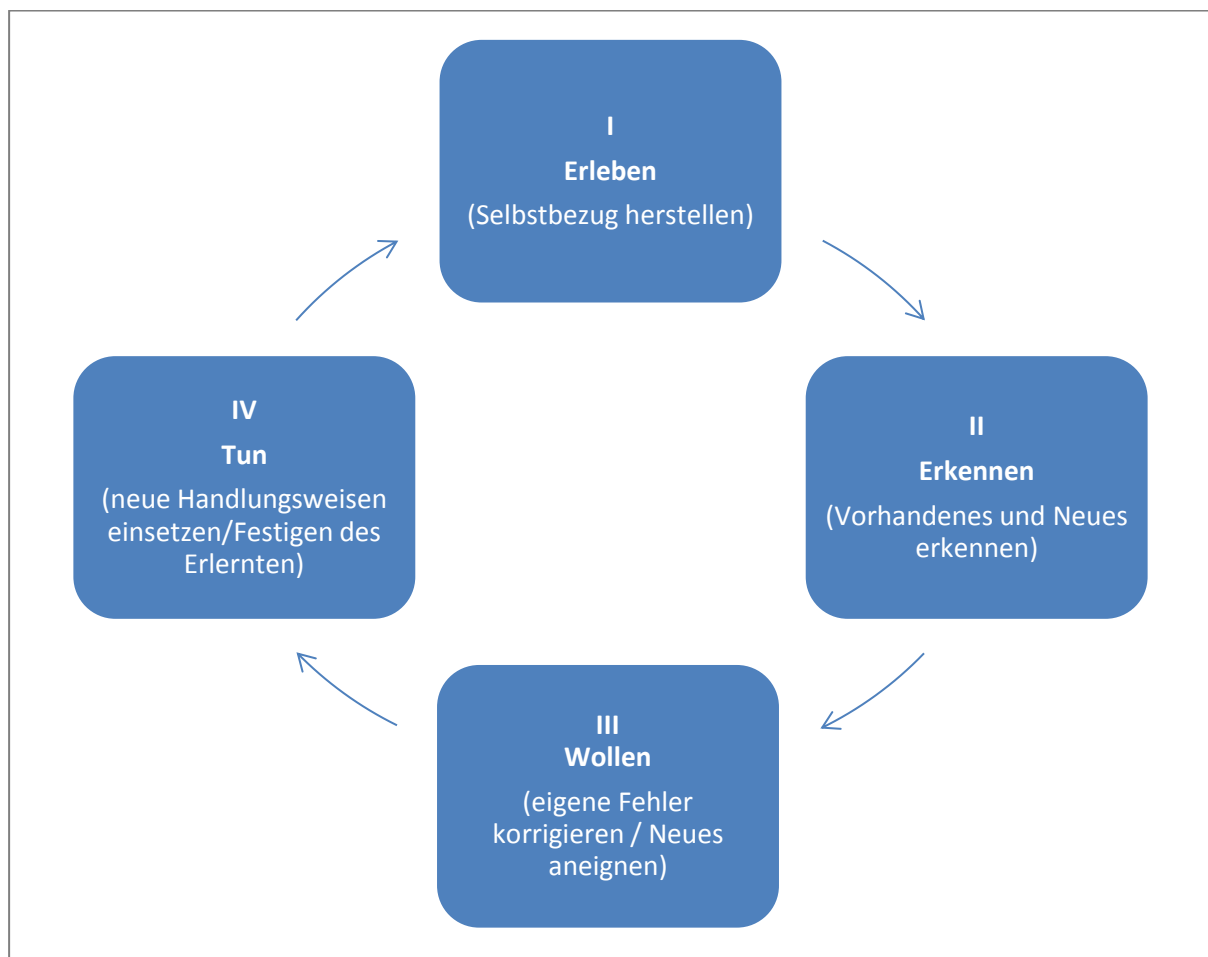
I
Erleben
(Selbstbezug herstellen)

II
Erkennen
(Vorhandenes und Neues erkennen)

III
Wollen
(eigene Fehler korrigieren / Neues aneignen)

IV
Tun
(neue Handlungsweisen einsetzen/Festigen des Erlernten)